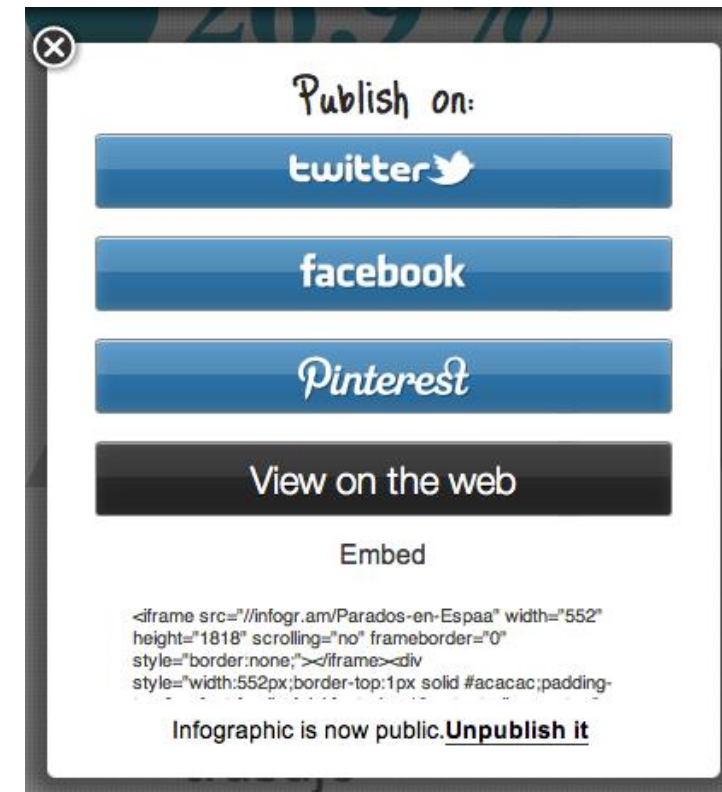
Publish on:

twitter

facebook

Pinterest

View on the web

Embed

<iframe src="//infogr.am/Parados-en-Espaa" width="552" height="1818" scrolling="no" frameborder="0" style="border:none;"></iframe><div style="width:552px;border-top:1px solid #acacac;padding-
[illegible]

Infographic is now public. Unpublish it